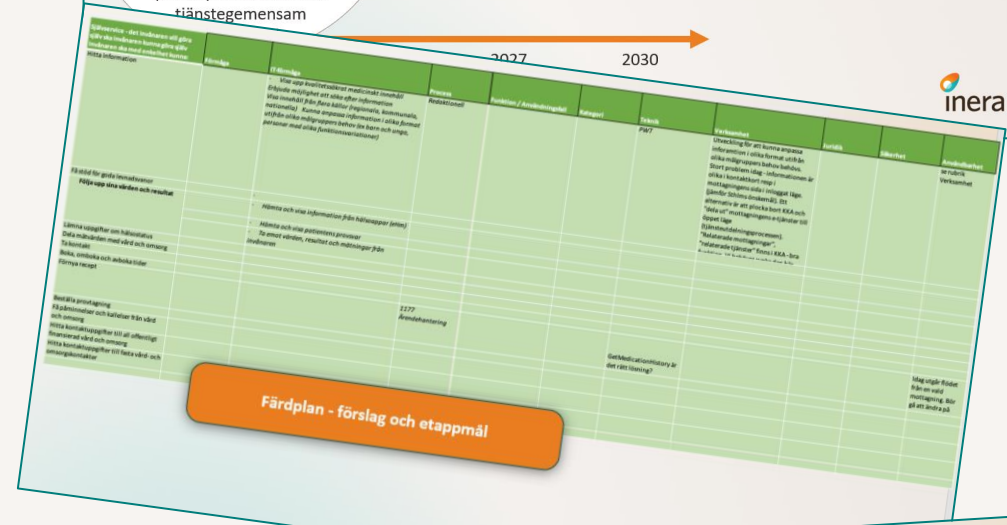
tjänstegemensam

2027

2030

inera

| Självservice - det invånaren vill göra själv ska invånaren kunna göra själv. Invånaren ska med enkelhet kunna: | Förmåga | (t) förmåga | Process | Funktion / Användningsfall | Kategori | Teknik | Verksamhet | Juridik | Säkerhet | Ansvarsfördelning |
|---|---|---|---|---|---|---|---|---|---|---|
| Hitta information | | Visa upp kvalitetssäkrat medicinskt innehåll. Erbjuda möjlighet att söka efter information. Visa innehåll från flera källor (regionala, kommunala, nationella). Kunna anpassa information i olika format utifrån olika målgruppers behov (ex barn och unga, personer med olika funktionsvariationer) | Redaktionell | | | PWT | Utveckling för att kunna anpassa informationen i olika format utifrån olika målgruppers behov behövs. Stort problem idag - informationen är olika i kontaktkort resp i mottagningens sida i inloggat läge. (jämför 1177:s Enskilda). Ett alternativ är att plocka bort KKA och "dela ut" mottagningens e-tjänster till öppet läge (tjänsteutvecklingsprocessen). "Relaterade mottagningar", "relaterade tjänster" finns i KKA - bra funktion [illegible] | | | se rubrik Verksamhet |
| Få stöd för goda levnadsvanor | | | | | | | | | | |
| Följa upp sina värden och resultat | | Hämta och visa information från hälsoappar (ehm) | | | | | | | | |
| | | Hämta och visa patientens provsvar | | | | | | | | |
| | | Ta emot värden, resultat och mätningar från invånaren | | | | | | | | |
| Lämna uppgifter om hälsostatus | | | | | | | | | | |
| Dela mätvärden med vård och omsorg | | | | | | | | | | |
| Ta kontakt | | | | | | | | | | |
| Boka, omboka och avboka tider | | | | | | | | | | |
| Förnya recept | | | | | | | | | | |
| Beställa provtagning | | | 1177 Ärendehantering | | | | | | | |
| Få påminnelser och kallelser från vård och omsorg | | | | | | | | | | |
| Hitta kontaktuppgifter till all offentligt finansierad vård och omsorg | | | | | | | | | | |
| Hitta kontaktuppgifter till fasta vård- och omsorgskontakter | | | | | | GetMedicationHistory är det rätt lösning? | | | Idag utgår flödet från en vald mottagning. Bör gå att ändra på | |

Färdplan - förslag och etappmål